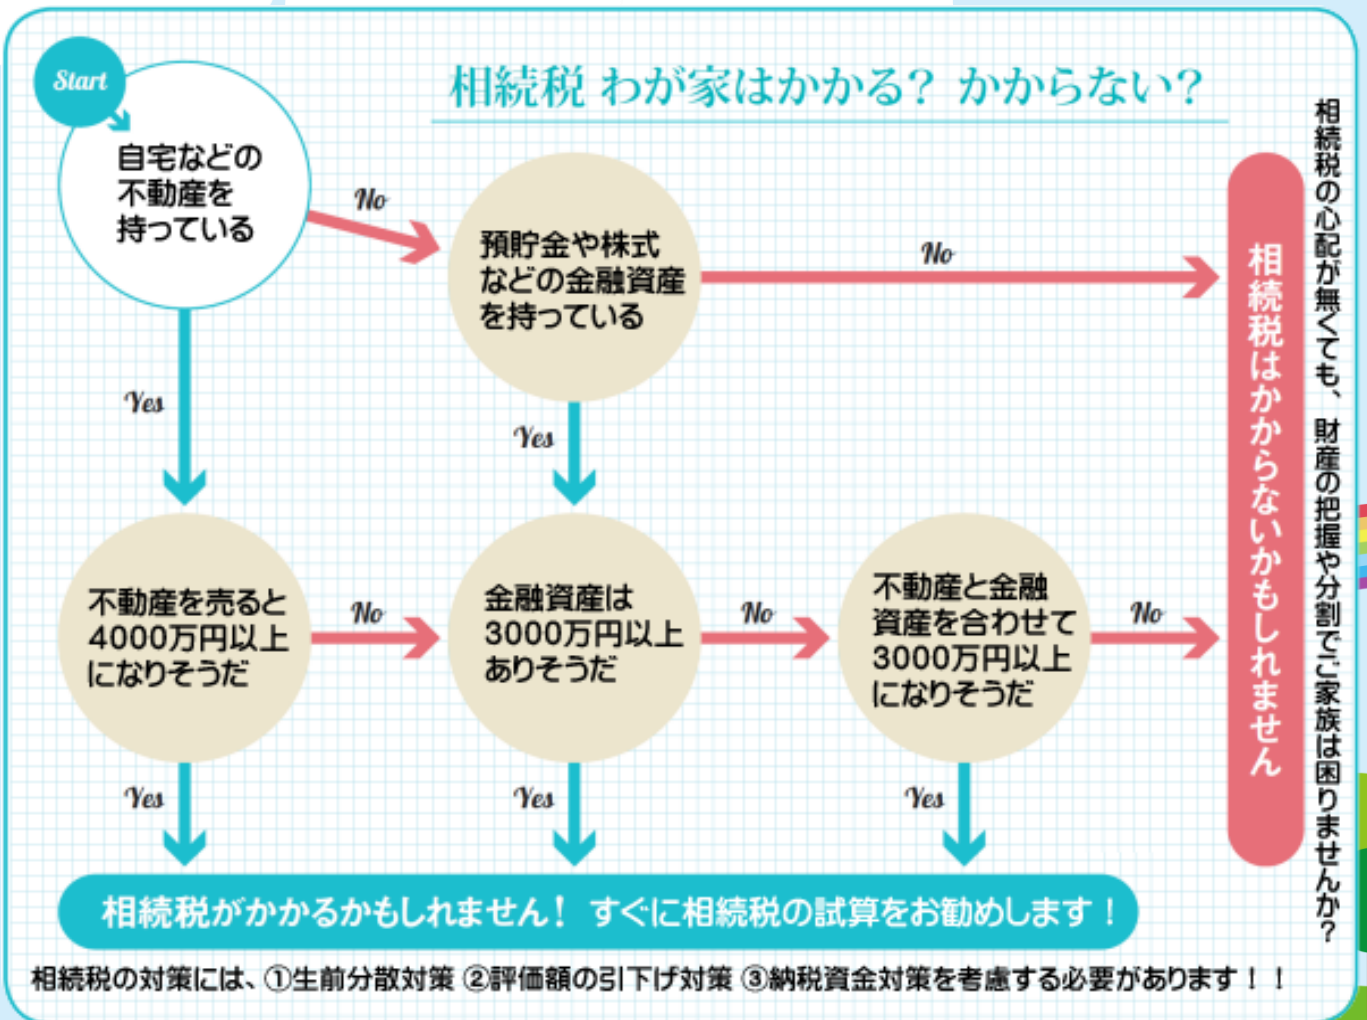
Start

相続税 わが家はかかる？ かからない？

自宅などの不動産を持っている

No

預貯金や株式などの金融資産を持っている

No

相続税はかからないかもしれません

相続税の心配が無くても、財産の把握や分割でご家族は困りませんか？

Yes

Yes

不動産を売ると4000万円以上になりそうだ

No

金融資産は3000万円以上ありそうだ

No

不動産と金融資産を合わせて3000万円以上になりそうだ

No

Yes

Yes

Yes

相続税がかかるかもしれません！ すぐに相続税の試算をお勧めします！

相続税の対策には、①生前分散対策 ②評価額の引下げ対策 ③納税資金対策を考慮する必要があります！！